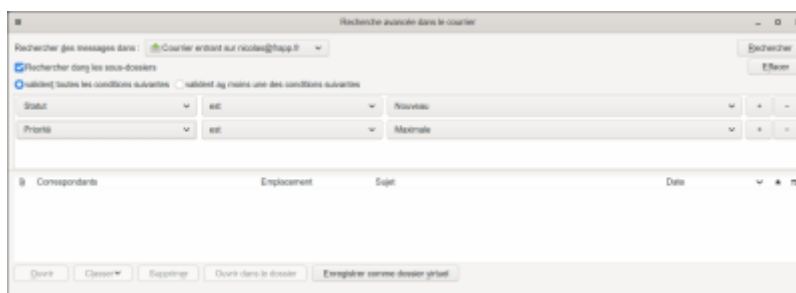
Recherche avancée dans le courrier

Rechercher des messages dans : Courrier entrant sur nicolas@happ.fr

Rechercher

Rechercher dans les sous-dossiers

Effacer

valident toutes les conditions suivantes valident au moins une des conditions suivantes

| Statut | est | Nouveau | + | − |
|---|---|---|---|---|
| Priorité | est | Maximale | + | − |

Correspondants Emplacement Sujet Date

Ouvrir Classer Supprimer Ouvrir dans le dossier Enregistrer comme dossier virtuel